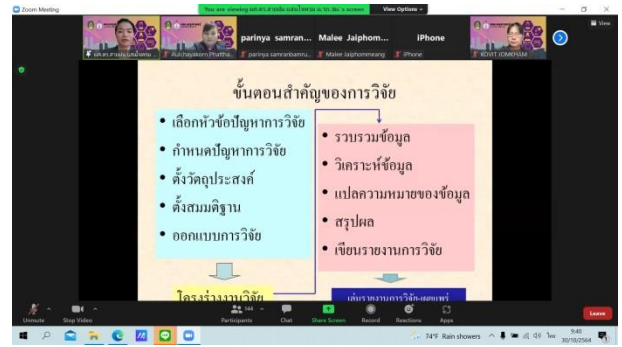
Zoom Meeting

You are viewing ผศ.ดร.สายฝน แสงมโนทรม ม.ร.ภ.วัดฯ's screen View Options

parinya samran... Malee Jaiphom... iPhone

ผศ.ดร.สายฝน แสงมโนทรม Ruchayakorn Phattha... parinya samranbamru... Malee Jaiphommeang iPhone KOVIT JOMEHSM

View

ขั้นตอนสำคัญของการวิจัย

• เลือกหัวข้อปัญหาการวิจัย
• กำหนดปัญหาการวิจัย
• ตั้งวัตถุประสงค์
• ตั้งสมมติฐาน
• ออกแบบการวิจัย

• รวบรวมข้อมูล
• วิเคราะห์ข้อมูล
• แปลความหมายของข้อมูล
• สรุปผล
• เขียนรายงานการวิจัย

โครงร่างงานวิจัย

เล่มรายงานการวิจัย-เผยแพร่

Unmute Stop Video 144 Participants Chat Share Screen Record Reactions Apps Leave

74°F Rain showers 9:40 30/10/2564